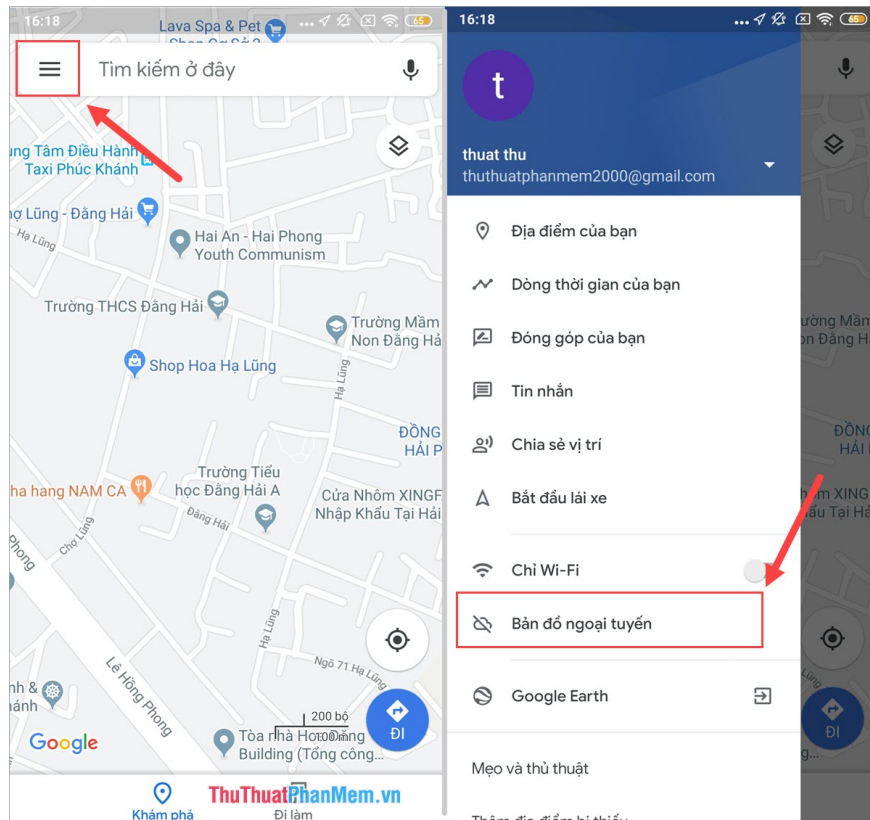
16:18

Lava Spa & Pet

Tìm kiếm ở đây

ung Tâm Điều Hành Taxi Phúc Khánh

ợ Lũng - Đằng Hải

Hạ Lũng

Hai An - Hai Phong Youth Communism

Trường THCS Đằng Hải

Trường Mầm Non Đằng Hả

Shop Hoa Hạ Lũng

Hạ Lũng

ĐÔNG HẢI P

Trường Tiểu học Đằng Hải A

ha hang NAM CA

Cửa Nhôm XINGF Nhập Khẩu Tại Hải

Đằng Hải

Chợ Lũng

Lê Hồng Phong

Hạ Lũng

Ngõ 71 Hạ Lũng

nh & ánh

200 bộ

Google

Tòa nhà Hoa Đằng Building (Tổng công...

ĐI

Khám phá

Đi làm

ThuThuatPhanMem.vn

16:18

t

thuat thu

thuthuatphanmem2000@gmail.com

Địa điểm của bạn

Dòng thời gian của bạn

Đóng góp của bạn

Tin nhắn

Chia sẻ vị trí

Bắt đầu lái xe

Chỉ Wi-Fi

Bản đồ ngoại tuyến

Google Earth

Mẹo và thủ thuật

ĐI